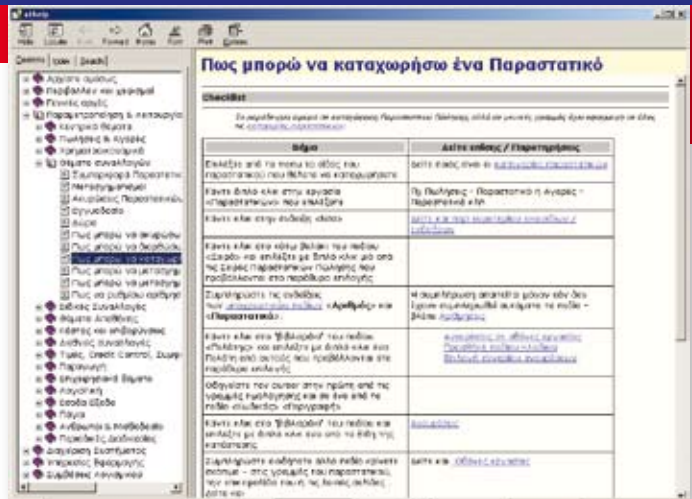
eHelp

Hide Locate Back Forward Home Print Print Options

Contents Index Search

Αρχεία ομάδος
Παράδειγμα και μοντέλα
Γενικές αρχές
Παραμετροποίηση & λειτουργία
Κεντρικά θέματα
Πωλήσεις & Αγορές
Γενικά λογιστικά
Θέματα συναλλαγών
Συμπλήρωση Παραστατικών
Μεταφερόμενοι
Ακυρώσεις Παραστατικών
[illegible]
Αγορά
Πως μπορώ να ακυρώσω
Πως μπορώ να διορθώσω
Πως μπορώ να καταχωρήσω
Πως μπορώ να μετατρέψω
Πως μπορώ να μετατρέψω
Πως να ρυθμίσω αρίθμηση
Ειδικές Συναλλαγές
Θέματα Αποθήκης
Κάρτες και υποδείγματα
Διάθεση συναλλαγές
Τιμές, Credit Control, Συμφ
Παραγωγή
Επιχειρησιακά θέματα
Λογιστική
Έσοδα-Έξοδα
Παγια
Ανθρώπινο Δυναμικό
Περιοδικές Διαδικασίες
Διαχείριση Συστήματος
Υπηρεσίες Εφαρμογής
Συχνές ερωτήσεις

Πως μπορώ να καταχωρήσω ένα Παραστατικό

Checklist

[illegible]

| Βήμα | Δείτε επίσης / Παρατηρήσεις |
|---|---|
| Επιλέξτε από το menu το είδος του παραστατικού που θέλετε να καταχωρήσετε | Δείτε επίσης έναν σε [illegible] |
| Κάντε διπλό κλικ στην εργασία «Παραστατικά» που επιλέξατε | Πχ Πωλήσεις - Παραστατικά η Αγορές - Παραστατικά κλπ |
| Κάντε κλικ στην ενδειξη «Νέο» | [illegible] |
| Κάντε κλικ στο κάτω βελάκι του πεδίου «Σειρά» και επιλέξτε με διπλό κλικ μία από τις σειρές παραστατικών Πωλήσης που προβάλλονται στο παράθυρο επιλογής | |
| Συμπληρώστε τις ενδείξεις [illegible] «Αριθμός» και «Παραστατικό» | Η συμπλήρωση απαιτείται μόνον εάν δεν έχουν συμπληρωθεί αυτόματα τα πεδία - Βλέπε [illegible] |
| Κάντε κλικ στο "βιβλιαράκι" του πεδίου «Πελάτης» και επιλέξτε με διπλό κλικ έναν Πελάτη από αυτούς που προβάλλονται στο παράθυρο επιλογής | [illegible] |
| Οδηγήστε τον cursor στην πρώτη από τις γραμμές περιγραφής και σε ένα από τα πεδία «Κωδικός» «Περιγραφή» | |
| Κάντε κλικ στο "βιβλιαράκι" του πεδίου και επιλέξτε με διπλό κλικ ένα από τα είδη της καταστασης | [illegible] |
| Συμπληρώστε ανάλογα άλλα πεδία κριτική επιλογή - στις γραμμές του παραστατικού, των επιπρόσθετων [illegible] | Δείτε και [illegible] |